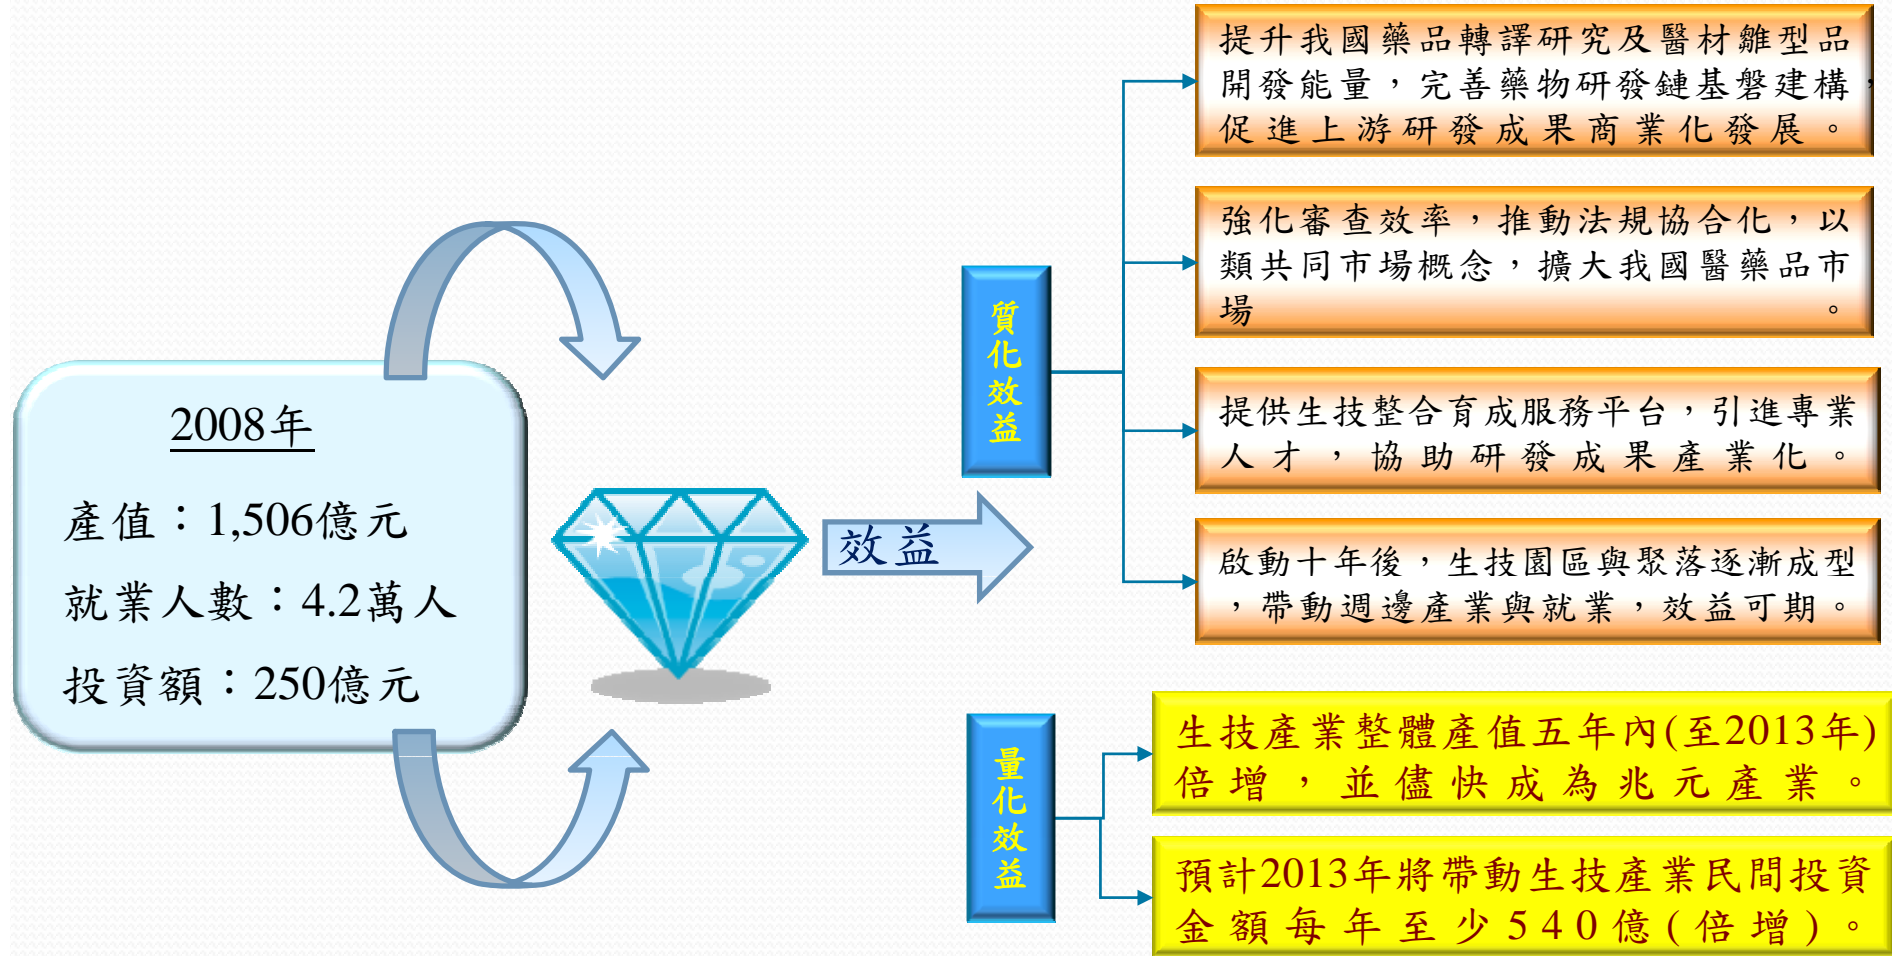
2008年

產值：1,506億元

就業人數：4.2萬人

投資額：250億元

效益

質化效益

提升我國藥品轉譯研究及醫材雛型品開發能量，完善藥物研發鏈基磐建構，促進上游研發成果商業化發展。

強化審查效率，推動法規協合化，以類共同市場概念，擴大我國醫藥品市場。

提供生技整合育成服務平台，引進專業人才，協助研發成果產業化。

啟動十年後，生技園區與聚落逐漸成型，帶動週邊產業與就業，效益可期。

量化效益

生技產業整體產值五年內(至2013年)倍增，並儘快成為兆元產業。

預計2013年將帶動生技產業民間投資金額每年至少540億(倍增)。